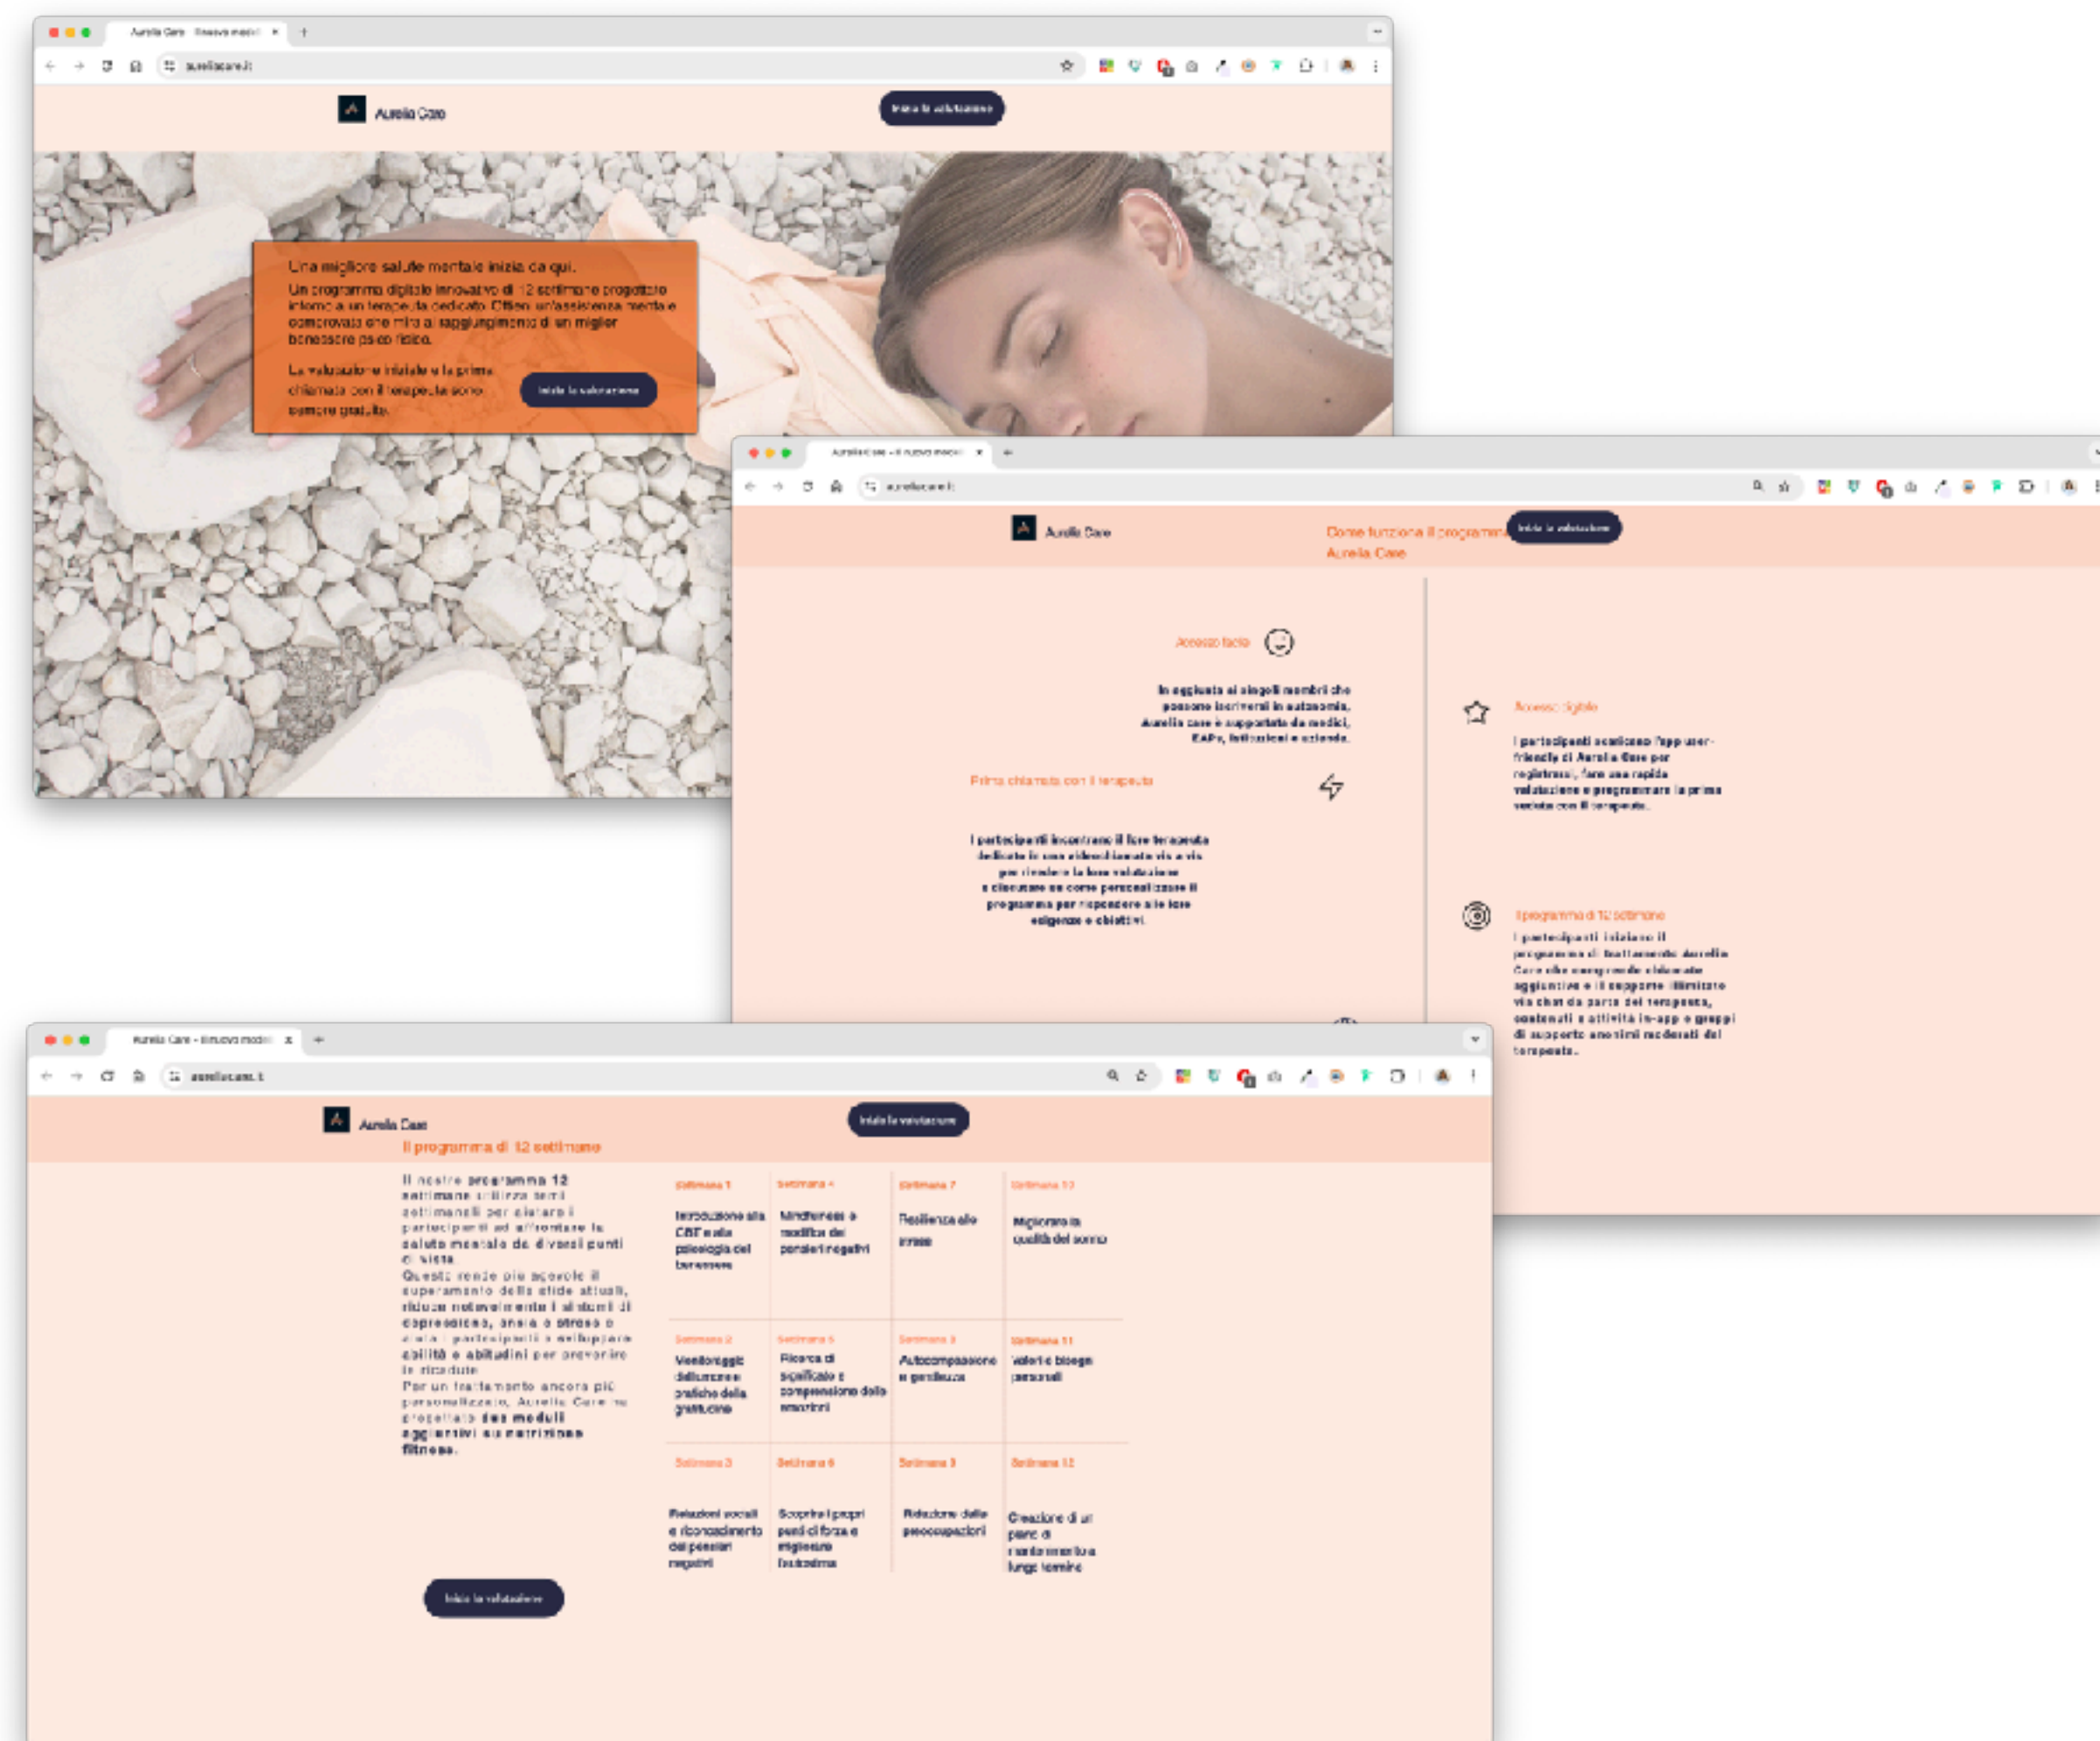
Aurelia Care - Il nuovo modo

aureliacare.it

Aurelia Care

Inizia la valutazione

Una migliore salute mentale inizia da qui.

Un programma digitale innovativo di 12 settimane progettato intorno a un terapeuta dedicato. Offre un'assistenza mirata e comprovata che mira al raggiungimento di un miglior benessere psicofisico.

La valutazione iniziale e la prima chiamata con il terapeuta sono sempre gratuite.

Inizia la valutazione

Aurelia Care - Il nuovo modo

aureliacare.it

Aurelia Care

Come funziona il programma Aurelia Care

Inizia la valutazione

Accesso facile

In aggiunta ai singoli membri che possono iscriversi in autonomia, Aurelia care è supportata da medici, EAPs, istituzioni e aziende.

Accesso digitale

I partecipanti scaricano l'app user-friendly di Aurelia Care per registrarsi, fare una rapida valutazione e programmare la prima seduta con il terapeuta.

Prima chiamata con il terapeuta

I partecipanti incontrano il loro terapeuta dedicato in una videochiamata via a via per rivedere la loro valutazione e discutere un corso personalizzato il programma per rispondere alle loro esigenze e obiettivi.

Il programma di 12 settimane

I partecipanti iniziano il programma di trattamento Aurelia Care che comprende sidemate aggiuntive e il supporto illimitato via chat da parte del terapeuta, contenuti e attività in-app e gruppi di supporto anonimi moderati dal terapeuta.

Aurelia Care - Il nuovo modo

aureliacare.it

Aurelia Care

Il programma di 12 settimane

Inizia la valutazione

Il nostro programma 12 settimane utilizza temi settimanali per aiutare i partecipanti ad affrontare la salute mentale da diversi punti di vista.
Questo rende più agevole il superamento delle sfide attuali, riduce notevolmente i sintomi di depressione, ansia o stress e aiuta i partecipanti a sviluppare abilità e abitudini per prevenire le ricadute.
Per un trattamento ancora più personalizzato, Aurelia Care ha progettato dei moduli aggiuntivi su nutrizione fitness.

| Settimana 1 | Settimana 4 | Settimana 7 | Settimana 10 |
|---|---|---|---|
| Introduzione alla CBT e alla psicologia del benessere | Mindfulness e modifica dei pensieri negativi | Resilienza allo stress | Migliorare la qualità del sonno |
| Settimana 2 | Settimana 5 | Settimana 8 | Settimana 11 |
| Vantaggi delle pratiche della gratitudine | Ricerca di significato e comprensione delle emozioni | Autocompassione e gentilezza | Valori e bisogni personali |
| Settimana 3 | Settimana 6 | Settimana 9 | Settimana 12 |
| Relazioni sociali e riconoscimento dei pensieri negativi | Scoprire i propri punti di forza e migliorare l'autostima | Riduzione delle preoccupazioni | Creazione di un piano di mantenimento a lungo termine |

Inizia la valutazione